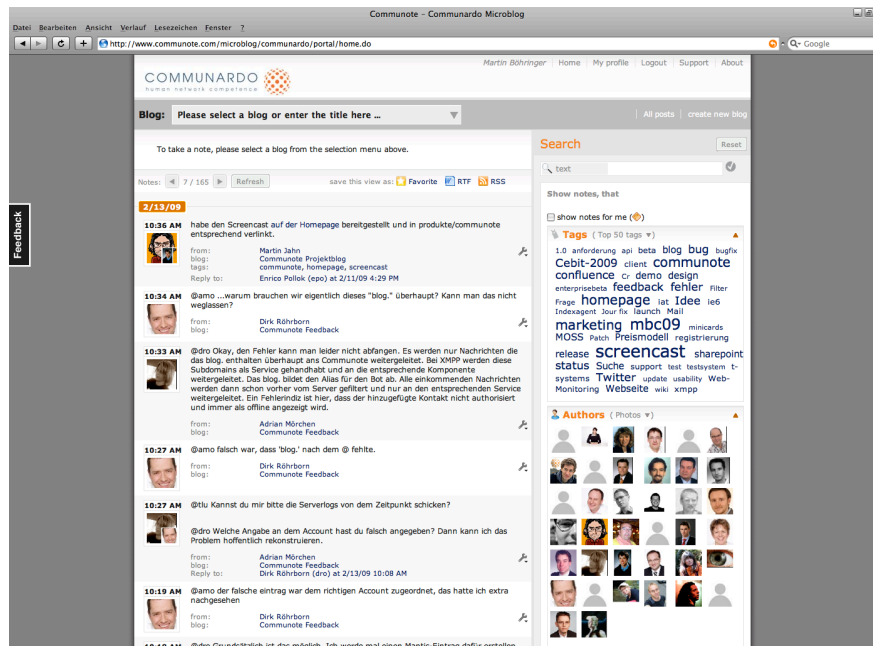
Communote - Communardo Microblog

Datei Bearbeiten Ansicht Verlauf Lesezeichen Fenster ?

http://www.communote.com/microblog/communardo/portal/home.do

Google

COMMUNARDO
human network competence

Martin Böhringer | Home | My profile | Logout | Support | About

Blog: Please select a blog or enter the title here ...

All posts | create new blog

To take a note, please select a blog from the selection menu above.

Notes: 7 / 165 Refresh

save this view as: Favorite RTF RSS

2/13/09

10:36 AM habe den Screencast auf der Homepage bereitgestellt und in produkte/communote entsprechend verlinkt.
from: Martin Jahn
blog: Communote Projektblog
tags: communote, homepage, screencast
Reply to: Enrico Pollok (epo) at 2/11/09 4:29 PM

10:34 AM @amo ...warum brauchen wir eigentlich dieses "blog." überhaupt? Kann man das nicht weglassen?
from: Dirk Röhrborn
blog: Communote Feedback

10:33 AM @dro Okay, den Fehler kann man leider nicht abfangen. Es werden nur Nachrichten die das blog. enthalten überhaupt ans Communote weitergeleitet. Bei XMPP werden diese Subdomains als Service gehandhabt und an die entsprechende Komponente weitergeleitet. Das blog. bildet den Alias für den Bot ab. Alle einkommenden Nachrichten werden dann schon vorher vom Server gefiltert und nur an den entsprechenden Service weitergeleitet. Ein Fehlerindiz ist hier, dass der hinzugefügte Kontakt nicht authorisiert und immer als offline angezeigt wird.
from: Adrian Mörchen
blog: Communote Feedback

10:27 AM @amo falsch war, dass 'blog.' nach dem @ fehlte.
from: Dirk Röhrborn
blog: Communote Feedback

10:27 AM @tlu Kannst du mir bitte die Serverlogs von dem Zeitpunkt schicken?

@dro Welche Angabe an dem Account hast du falsch angegeben? Dann kann ich das Problem hoffentlich rekonstruieren.
from: Adrian Mörchen
blog: Communote Feedback
Reply to: Dirk Röhrborn (dro) at 2/13/09 10:08 AM

10:19 AM @amo der falsche eintrag war dem richtigen Account zugeordnet, das hatte ich extra nachgesehen
from: Dirk Röhrborn
blog: Communote Feedback

Search
Reset
text
Show notes, that
show notes for me

Tags ( Top 50 tags )
1.0 anforderung api beta blog bug bugfix Cebit-2009 client communote confluence Cr demo design enterprisebeta feedback fehler Filter Frage homepage iat Idee ie6 Indexagent Jour fix launch Mail marketing mbc09 minicards MOSS Patch Preismodell registrierung release screencast sharepoint status Suche support test testsystem t-systems Twitter update usability Web-Monitoring Webseite wiki xmpp

Authors ( Photos )

Feedback